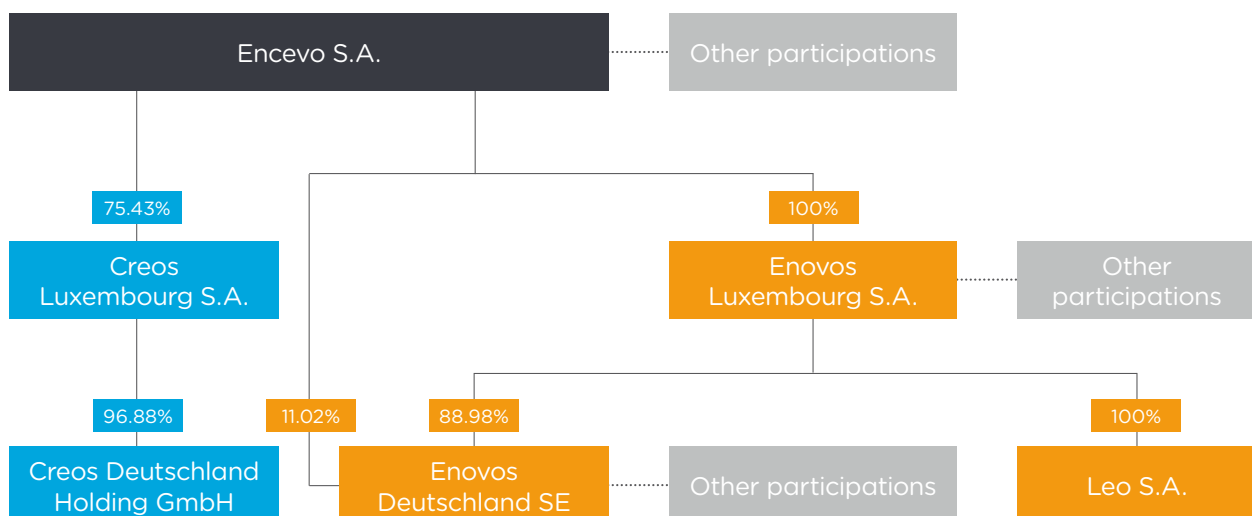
Encevo S.A.

Other participations

75.43%

Creos Luxembourg S.A.

96.88%

Creos Deutschland Holding GmbH

100%

Enovos Luxembourg S.A.

Other participations

11.02%

88.98%

Enovos Deutschland SE

Other participations

100%

Leo S.A.